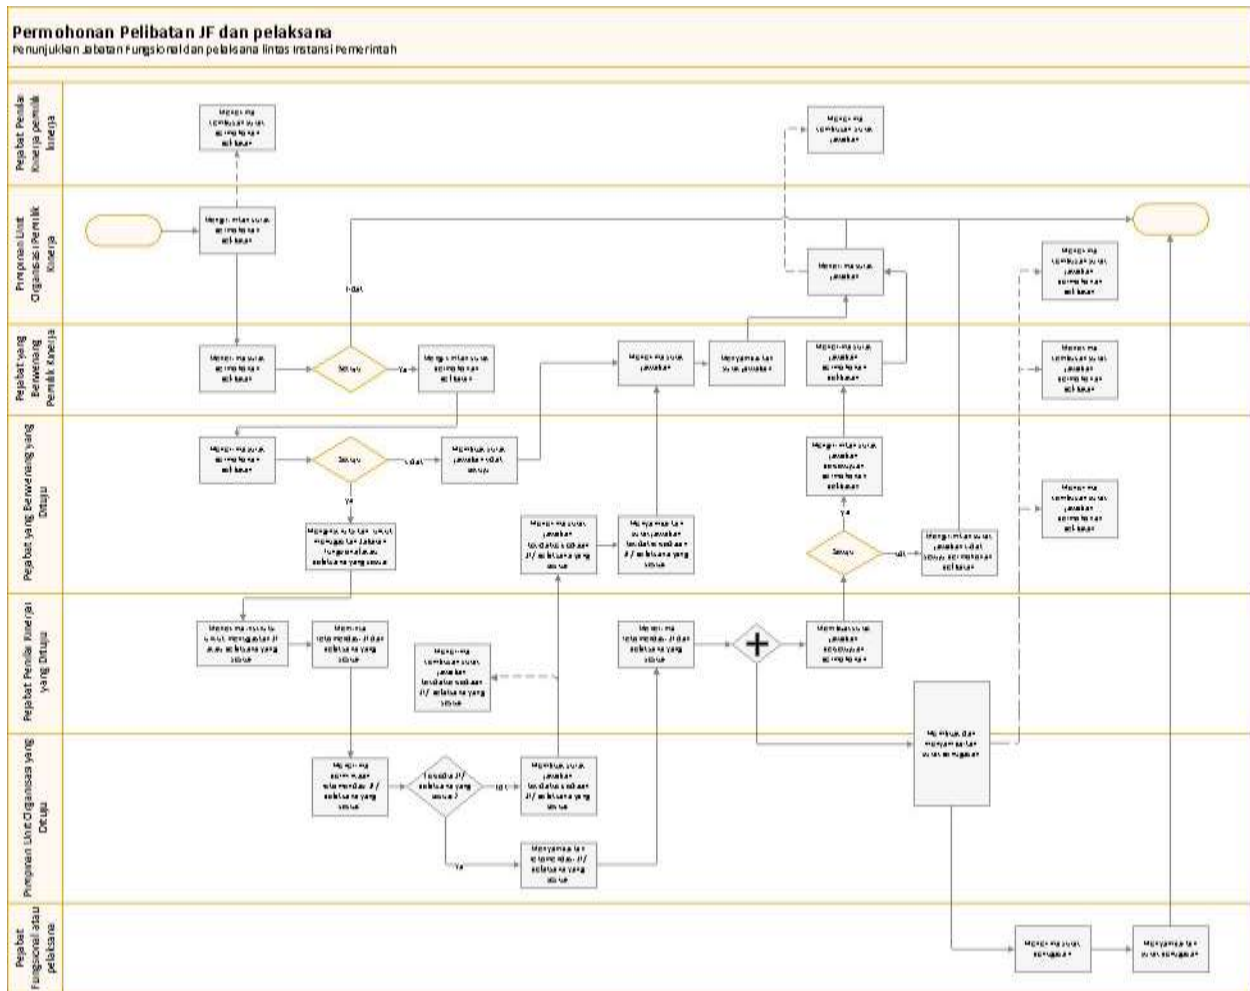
Permohonan Pelibatan JF dan pelaksana
Penunjukkan Jabatan Fungsional dan pelaksana lintas Instansi Pemerintah

Pejabat Penilai Kinerja pemilik kinerja

Pimpinan Unit Organisasi Pemilik Kinerja

Pejabat yang Berwenang Pemilik Kinerja

Pejabat yang Berwenang yang Dituju

Pejabat Penilai Kinerja yang Dituju

Pimpinan Unit Organisasi yang Dituju

Pejabat Fungsional atau pelaksana

Menerima tembusan surat permohonan pelibatan

Mengirimkan surat permohonan pelibatan

Tidak

Menerima surat permohonan pelibatan

Setuju

Ya

Mengirimkan surat permohonan pelibatan

Menerima surat permohonan pelibatan

Setuju

Tidak

Membuat surat jawaban tidak setuju

Ya

Mengarahkan untuk menyiapkan Jabatan Fungsional atau pelaksana yang sesuai

Menerima arahan untuk menyiapkan JF atau pelaksana yang sesuai

Meminta rekomendasi JF dan pelaksana yang sesuai

Mengirimkan rekomendasi JF / pelaksana yang sesuai

Tersedia JF / pelaksana yang sesuai ?

Tidak

Membuat surat jawaban tersedia atau tidak JF/ pelaksana yang sesuai

Ya

Menyampaikan rekomendasi JF / pelaksana yang sesuai

Menerima tembusan surat jawaban tersedia tidaknya JF/ pelaksana yang sesuai

Menerima surat jawaban tersedia tidaknya JF/ pelaksana yang sesuai

Menyampaikan surat jawaban tersedia tidaknya JF / pelaksana yang sesuai

Menerima surat jawaban

Menyampaikan surat jawaban

Menerima rekomendasi JF dan pelaksana yang sesuai

Membuat surat jawaban persetujuan permohonan

Mengirimkan surat jawaban persetujuan permohonan pelibatan

Ya

Setuju

Tidak

Mengirimkan surat jawaban tidak setuju permohonan pelibatan

Menerima surat jawaban permohonan pelibatan

Menerima surat jawaban

Menerima tembusan surat jawaban

Membuat dan menyampaikan surat penugasan

Menerima tembusan surat jawaban permohonan pelibatan

Menerima tembusan surat jawaban permohonan pelibatan

Menerima tembusan surat jawaban permohonan pelibatan

Menerima surat penugasan

Menyampaikan surat penugasan